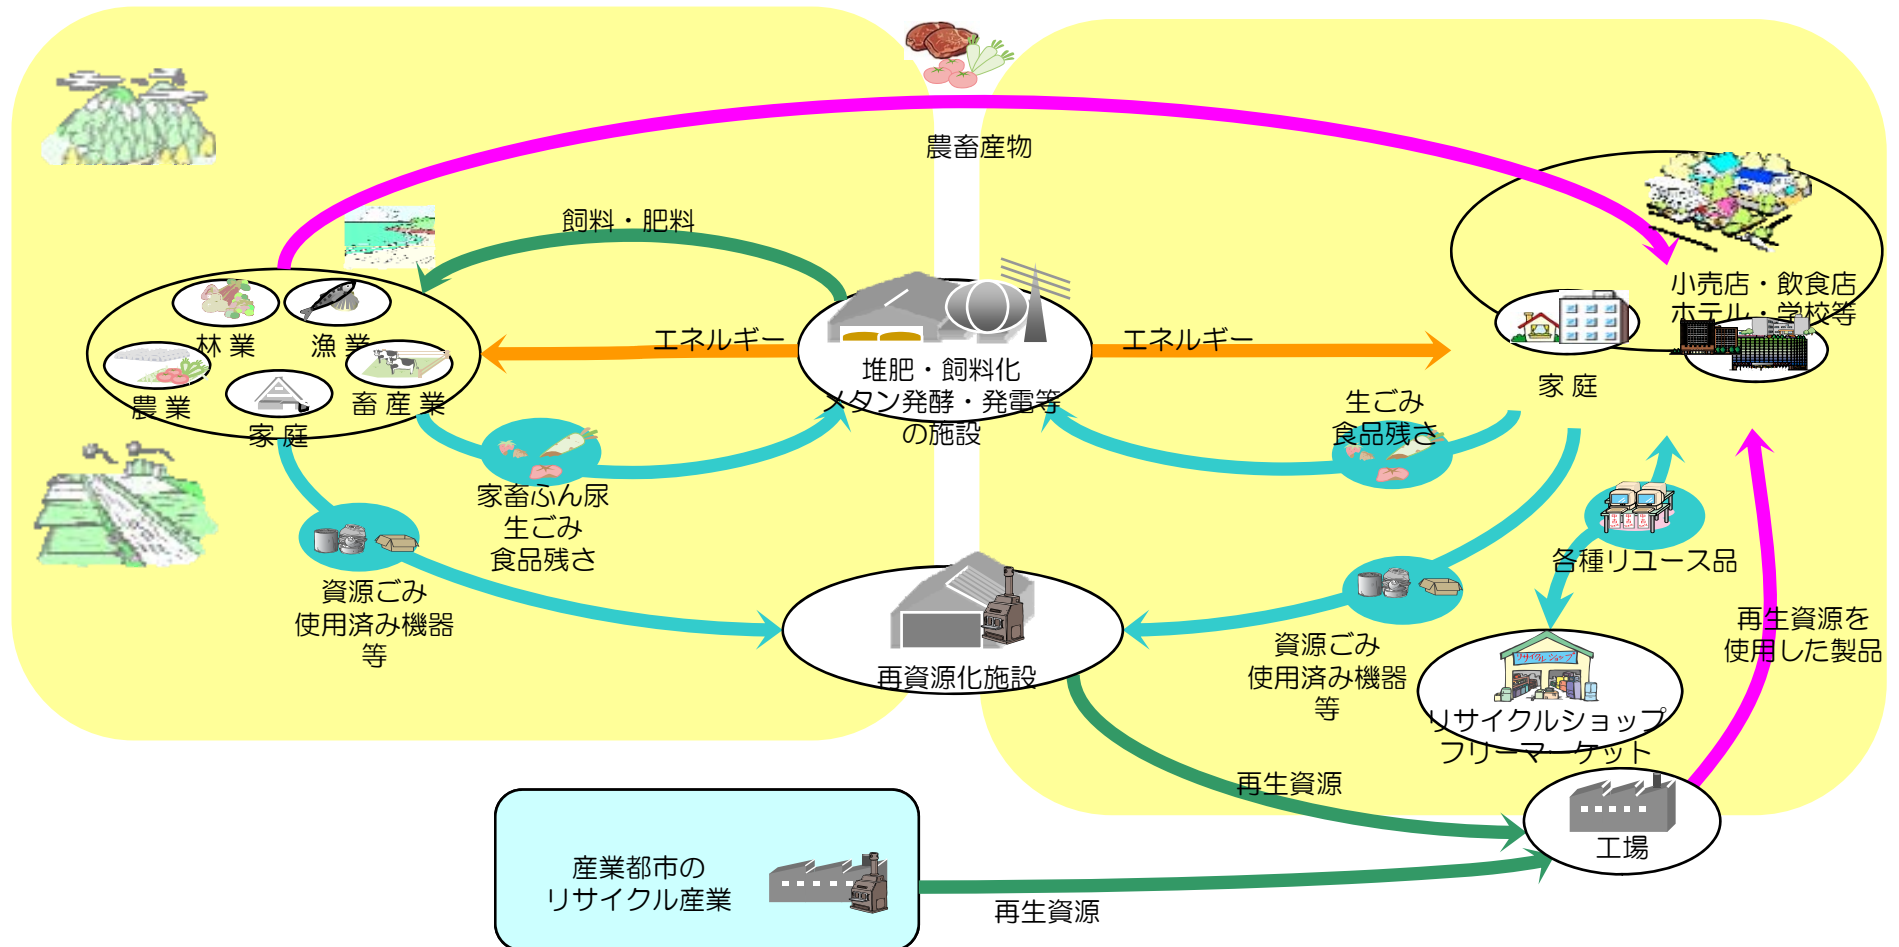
農畜産物

飼料・肥料

林業
漁業
農業
畜産業
家庭

エネルギー

堆肥・飼料化
メタン発酵・発電等
の施設

エネルギー

小売店・飲食店
ホテル・学校等

家庭

生ごみ
食品残さ

家畜ふん尿
生ごみ
食品残さ

資源ごみ
使用済み機器
等

各種リユース品

再資源化施設

資源ごみ
使用済み機器
等

再生資源を
使用した製品

リサイクルショップ
フリーマーケット

再生資源

工場

産業都市の
リサイクル産業

再生資源